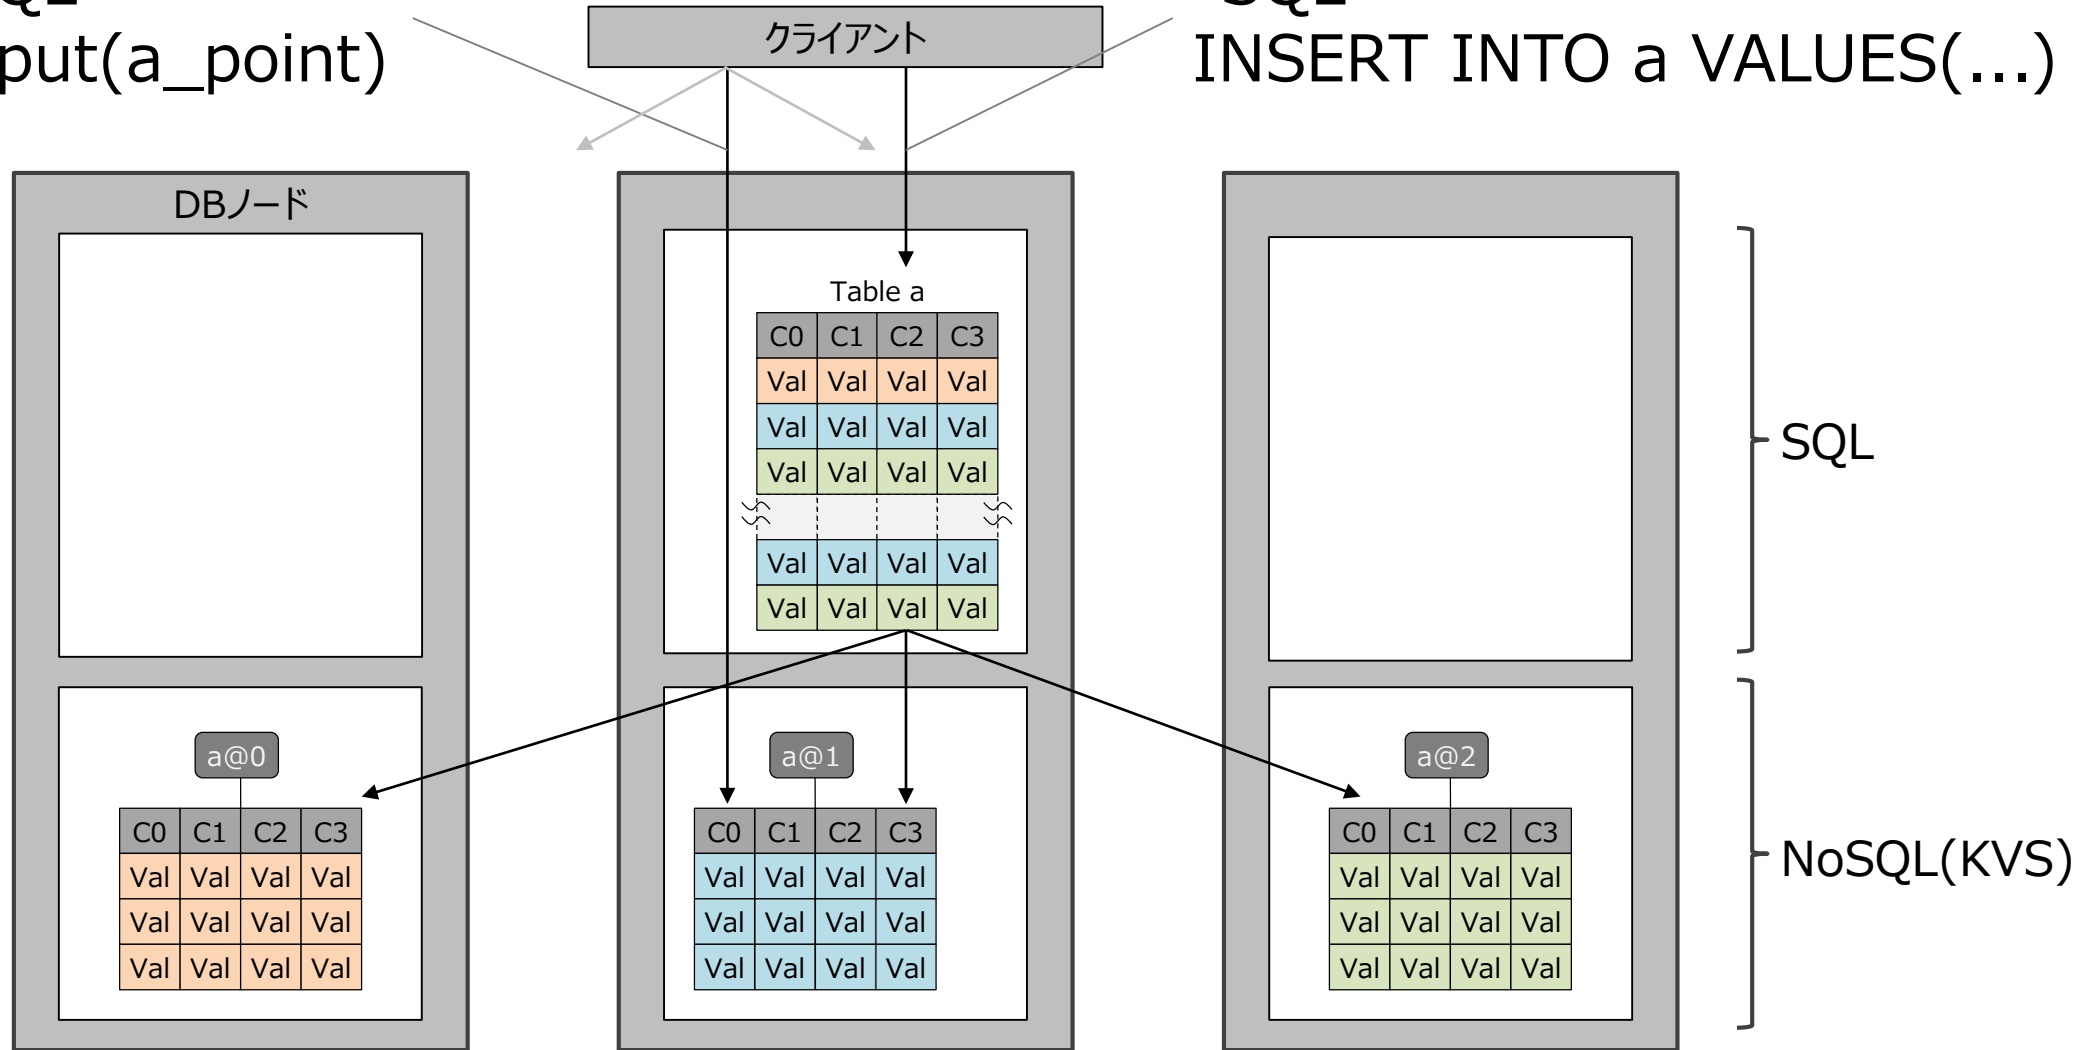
put(a_point)

クライアント

INSERT INTO a VALUES(...)

DBノード

Table a

| C0 | C1 | C2 | C3 |
|---|---|---|---|
| Val | Val | Val | Val |
| Val | Val | Val | Val |
| Val | Val | Val | Val |
| Val | Val | Val | Val |
| Val | Val | Val | Val |

SQL

a@0

| C0 | C1 | C2 | C3 |
|---|---|---|---|
| Val | Val | Val | Val |
| Val | Val | Val | Val |
| Val | Val | Val | Val |

a@1

| C0 | C1 | C2 | C3 |
|---|---|---|---|
| Val | Val | Val | Val |
| Val | Val | Val | Val |
| Val | Val | Val | Val |

a@2

| C0 | C1 | C2 | C3 |
|---|---|---|---|
| Val | Val | Val | Val |
| Val | Val | Val | Val |
| Val | Val | Val | Val |

NoSQL(KVS)